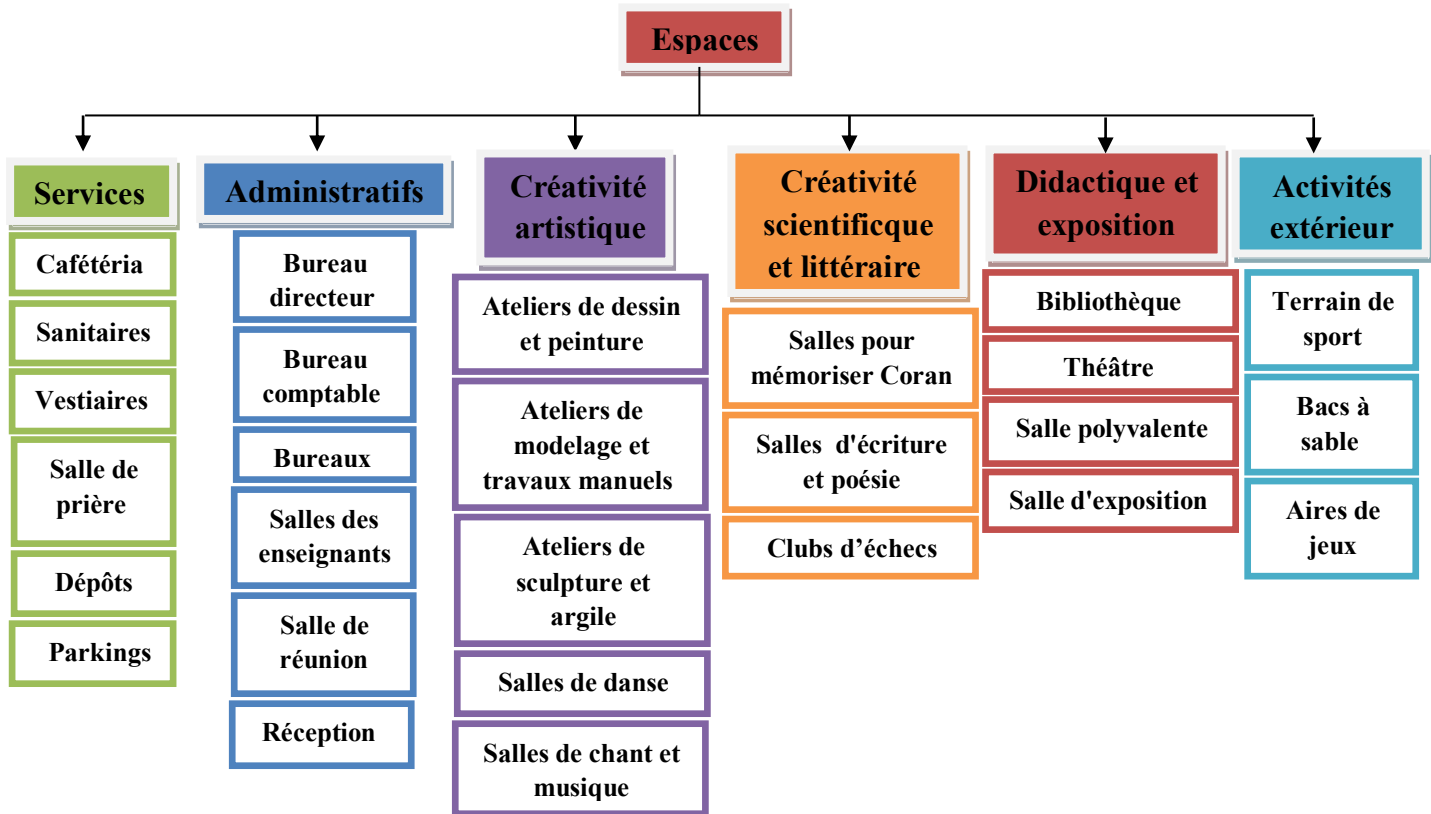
Espaces

Services

Cafétéria

Sanitaires

Vestiaires

Salle de prière

Dépôts

Parkings

Administratifs

Bureau directeur

Bureau comptable

Bureaux

Salles des enseignants

Salle de réunion

Réception

Créativité artistique

Ateliers de dessin et peinture

Ateliers de modelage et travaux manuels

Ateliers de sculpture et argile

Salles de danse

Salles de chant et musique

Créativité scientificque et littéraire

Salles pour mémoriser Coran

Salles d'écriture et poésie

Clubs d'échecs

Didactique et exposition

Bibliothèque

Théâtre

Salle polyvalente

Salle d'exposition

Activités extérieur

Terrain de sport

Bacs à sable

Aires de jeux